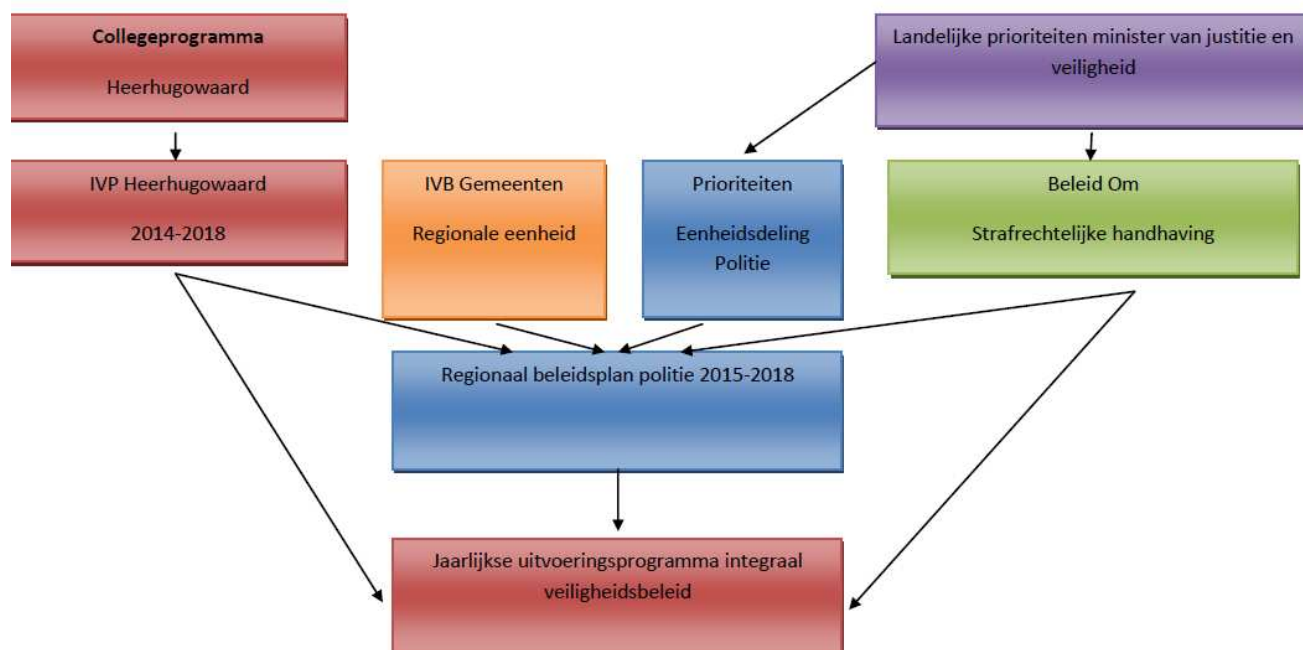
Collegeprogramma

Heerhugowaard

Landelijke prioriteiten minister van justitie en veiligheid

IVP Heerhugowaard

2014-2018

IVB Gemeenten

Regionale eenheid

Prioriteiten

Eenheidsdeling Politie

Beleid Om

Strafrechtelijke handhaving

Regionaal beleidsplan politie 2015-2018

Jaarlijkse uitvoeringsprogramma integraal veiligheidsbeleid